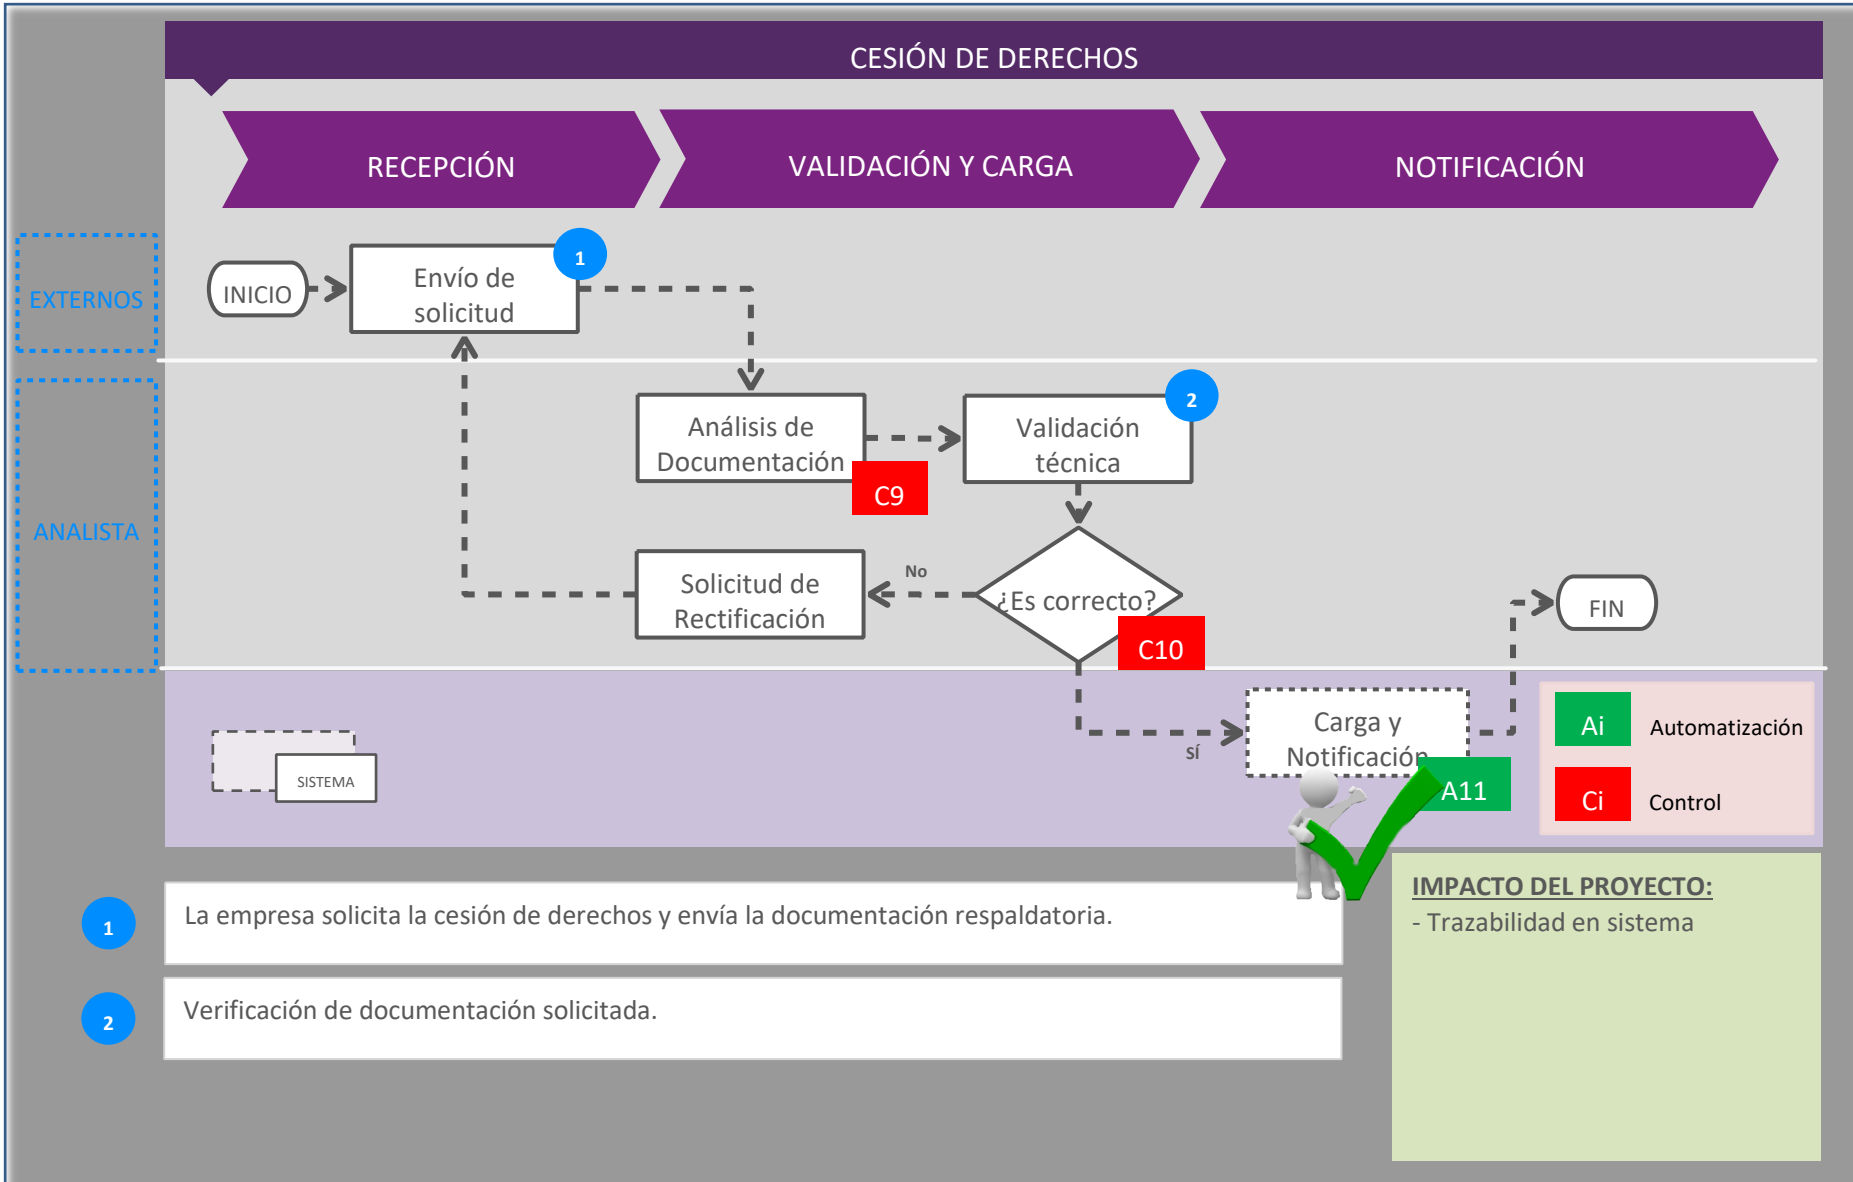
CESIÓN DE DERECHOS

RECEPCIÓN

VALIDACIÓN Y CARGA

NOTIFICACIÓN

EXTERNOS

INICIO

Envío de solicitud

1

ANALISTA

Análisis de Documentación

C9

Validación técnica

2

Solicitud de Rectificación

No

¿Es correcto?

C10

FIN

SISTEMA

sí

Carga y Notificación

A11

Ai Automatización

Ci Control

1 La empresa solicita la cesión de derechos y envía la documentación respaldatoria.

2 Verificación de documentación solicitada.

IMPACTO DEL PROYECTO:

- Trazabilidad en sistema